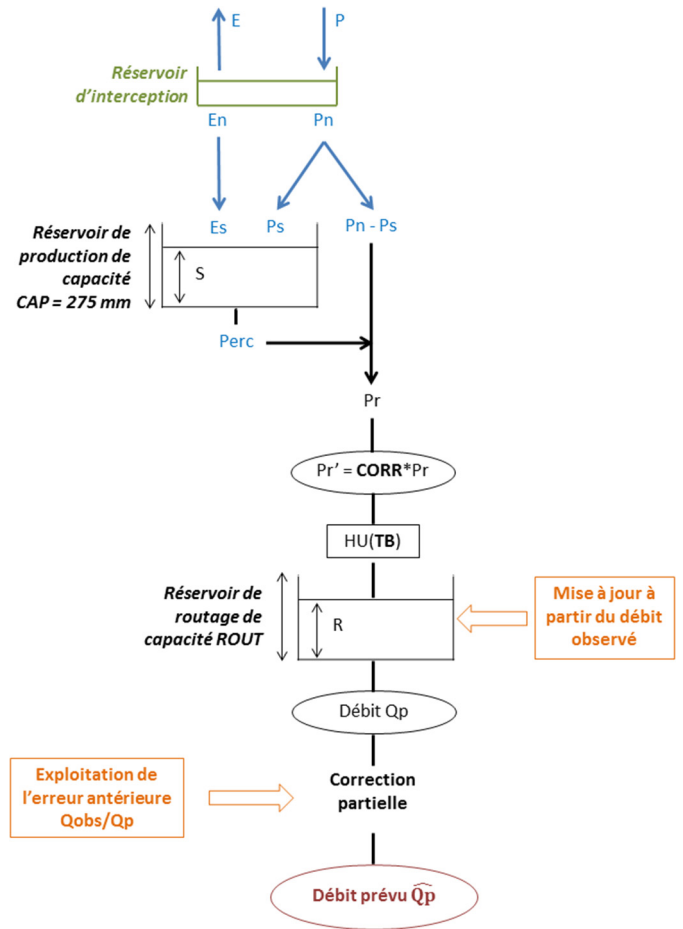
E

P

Réservoir d'interception

En

Pn

Es

Ps

Pn - Ps

Réservoir de production de capacité CAP = 275 mm

S

Perc

Pr

Pr' = **CORR***Pr

HU(**TB**)

Réservoir de routage de capacité ROUT

R

Mise à jour à partir du débit observé

Débit Qp

Exploitation de l'erreur antérieure Qobs/Qp

Correction partielle

Débit prévu $\widehat{Qp}$